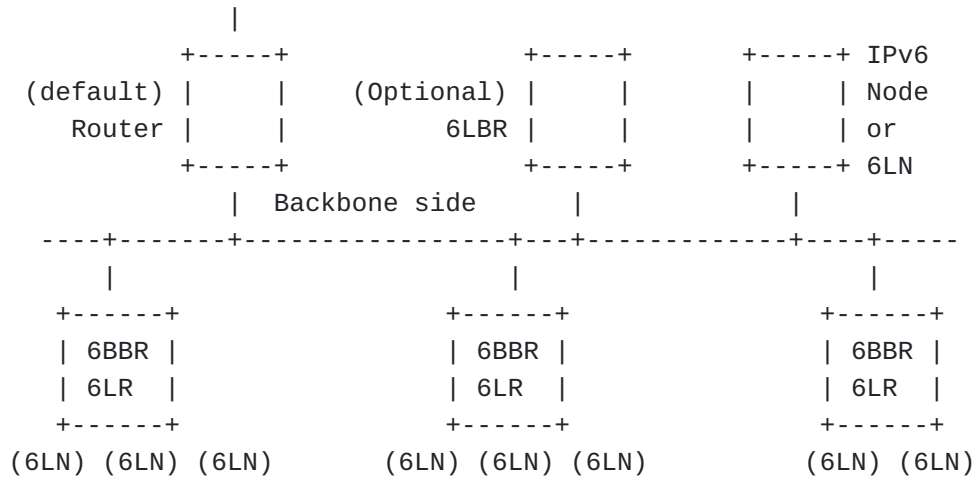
|
+-----+                +-----+          +-----+ IPv6
(default) |     |   (Optional) |     |          |     | Node
Router |     |         6LBR |     |          |     | or
+-----+                +-----+          +-----+ 6LN
|  Backbone side       |                |
----+-------+-----------------+---+-------------+----+-----
|                                |                         |
+------+                    +------+                  +------+
| 6BBR |                    | 6BBR |                  | 6BBR |
| 6LR  |                    | 6LR  |                  | 6LR  |
+------+                    +------+                  +------+
(6LN) (6LN) (6LN)      (6LN) (6LN) (6LN)          (6LN) (6LN)